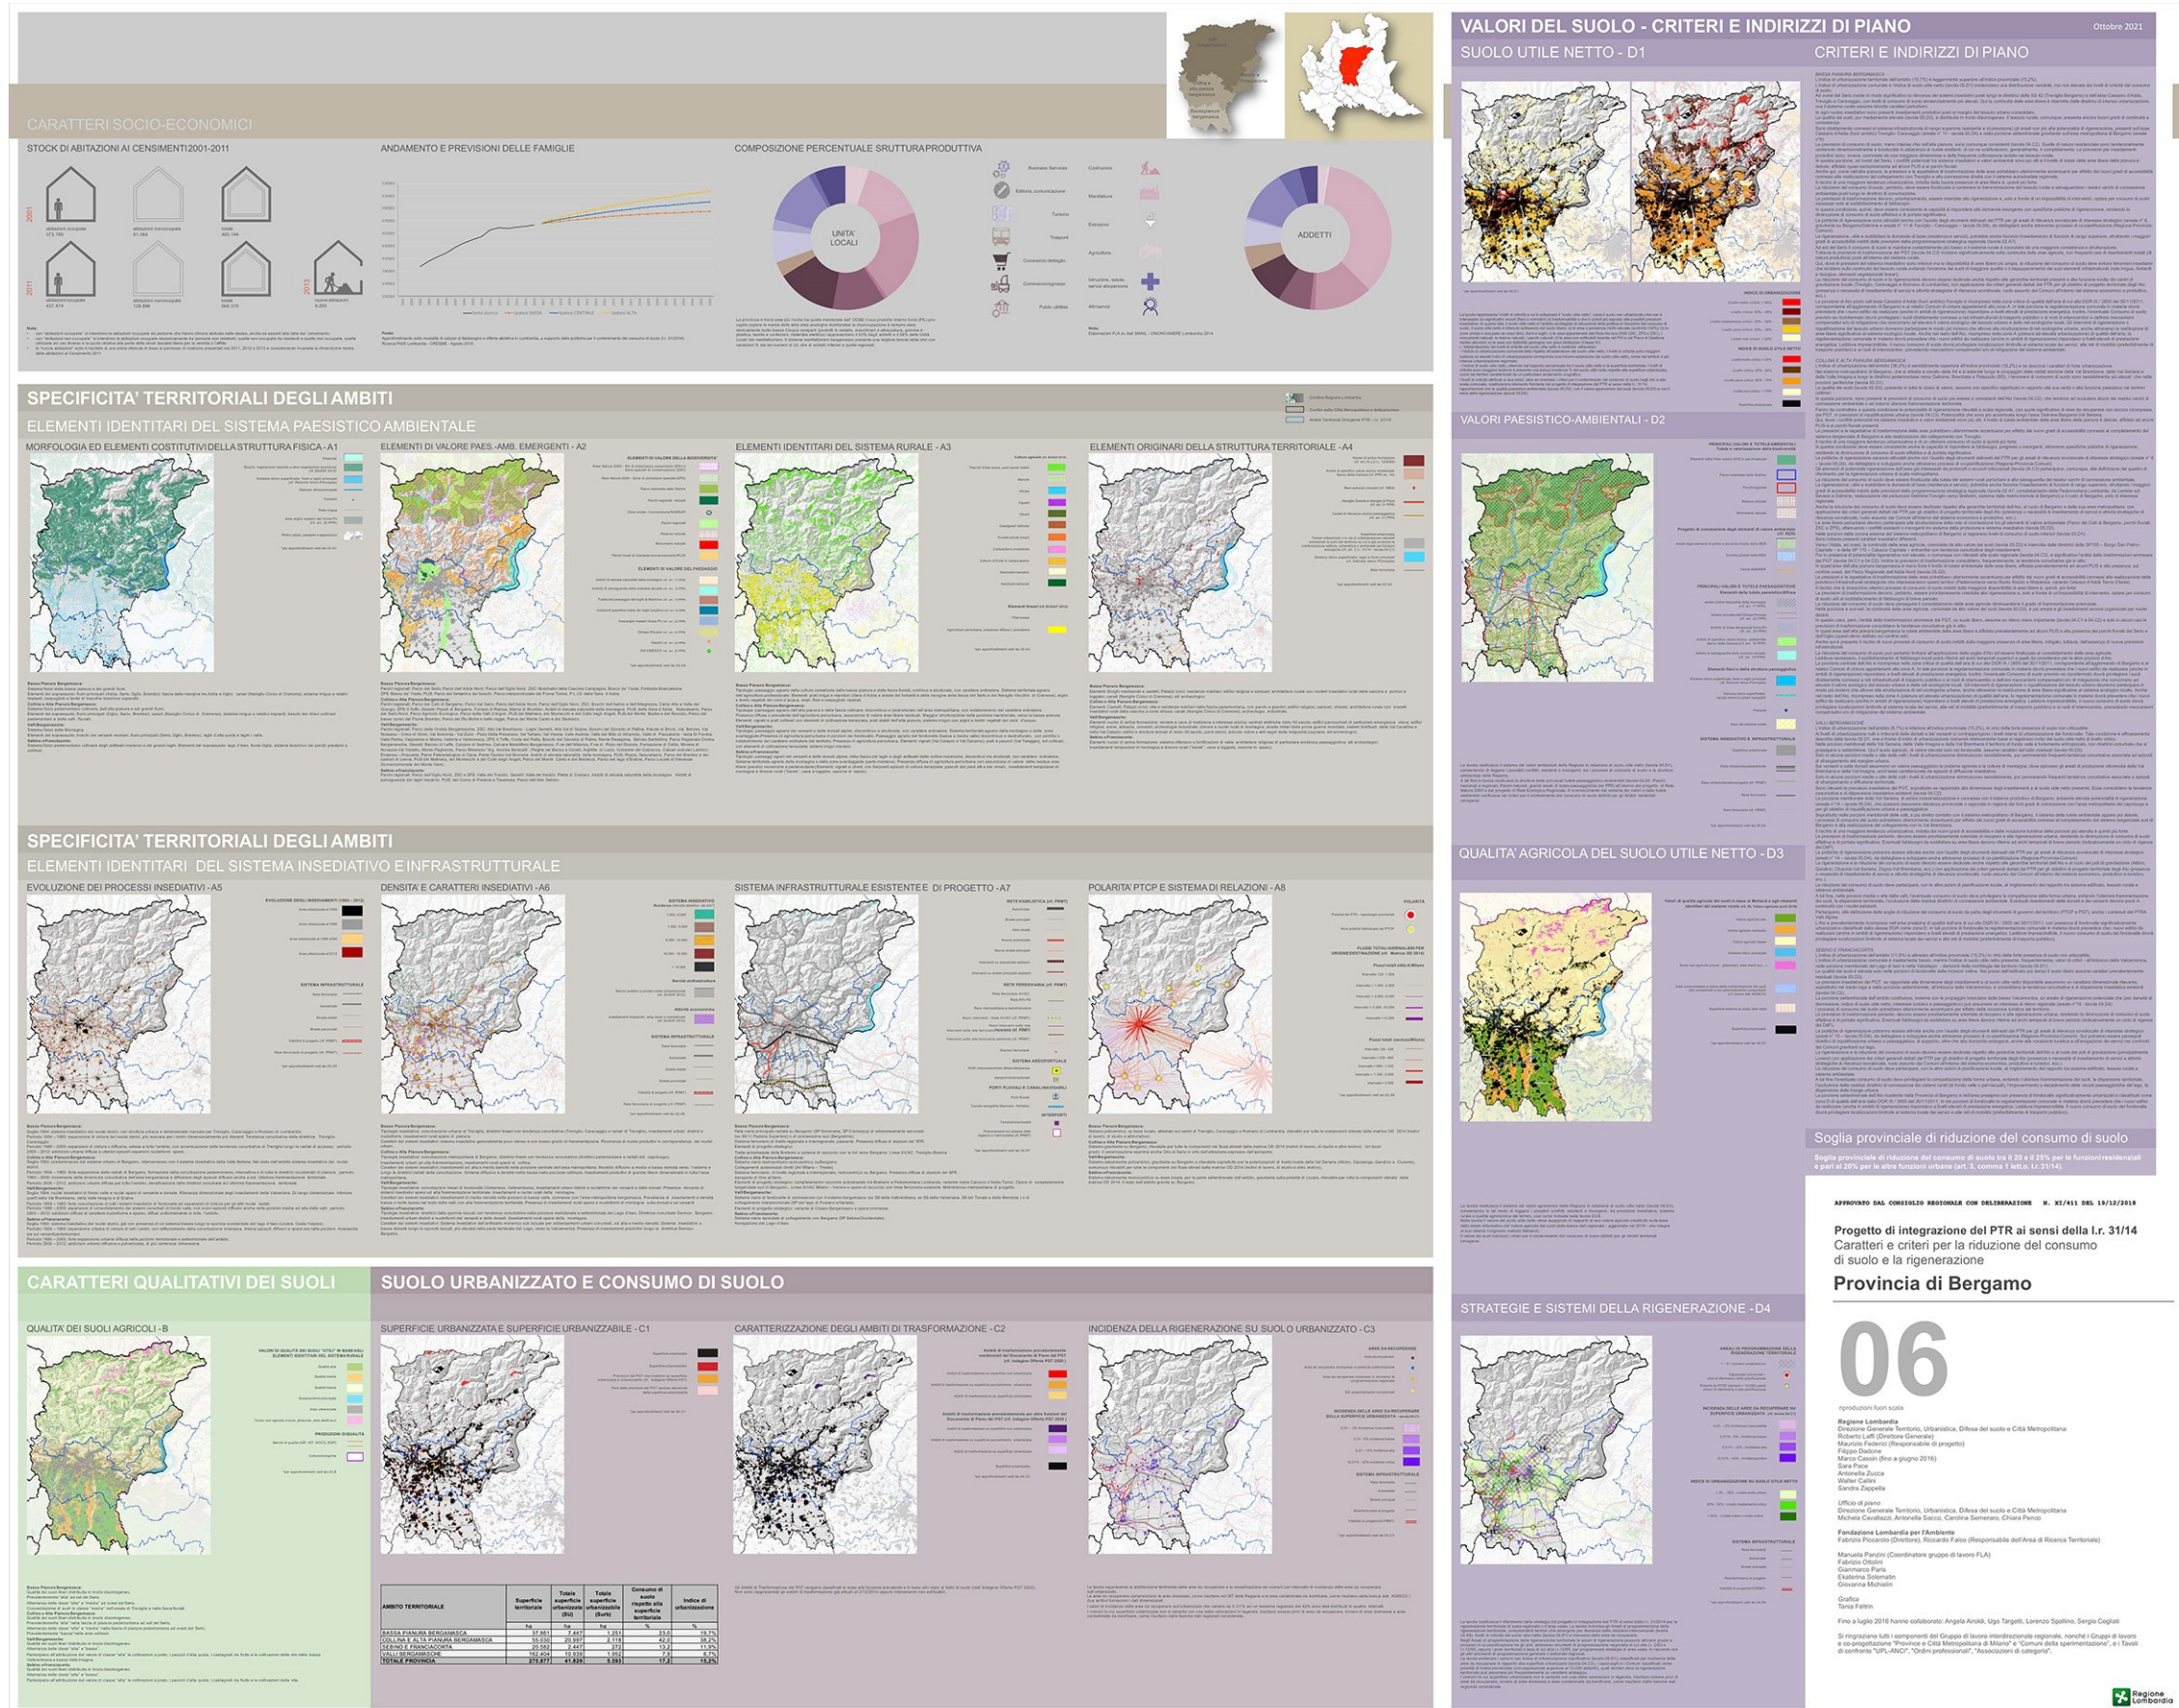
CARATTERI SOCIO-ECONOMICI

STOCK DI ABITAZIONI AI CENSIMENTI 2001-2011

ANDAMENTO E PREVISIONI DELLE FAMIGLIE

COMPOSIZIONE PERCENTUALE SRUTTURA PRODUTTIVA

UNITA' LOCALI

ADDETTI

SPECIFICITA' TERRITORIALI DEGLI AMBITI

ELEMENTI IDENTITARI DEL SISTEMA PAESISTICO AMBIENTALE

MORFOLOGIA ED ELEMENTI COSTITUTIVI DELLA STRUTTURA FISICA - A1

ELEMENTI DI VALORE PAES.-AMB. EMERGENTI - A2

ELEMENTI IDENTITARI DEL SISTEMA RURALE - A3

ELEMENTI ORIGINARI DELLA STRUTTURA TERRITORIALE - A4

SPECIFICITA' TERRITORIALI DEGLI AMBITI

ELEMENTI IDENTITARI DEL SISTEMA INSEDIATIVO E INFRASTRUTTURALE

EVOLUZIONE DEI PROCESSI INSEDIATIVI - A5

DENSITA' E CARATTERI INSEDIATIVI - A6

SISTEMA INFRASTRUTTURALE ESISTENTE E DI PROGETTO - A7

POLARITA PTCP E SISTEMA DI RELAZIONI - A8

CARATTERI QUALITATIVI DEI SUOLI

QUALITA' DEI SUOLI AGRICOLI - B

SUOLO URBANIZZATO E CONSUMO DI SUOLO

SUPERFICIE URBANIZZATA E SUPERFICIE URBANIZZABILE - C1

CARATTERIZZAZIONE DEGLI AMBITI DI TRASFORMAZIONE - C2

INCIDENZA DELLA RIGENERAZIONE SU SUOLO URBANIZZATO - C3

| AMBITO TERRITORIALE | Superficie territoriale | Totale superficie urbanizzata | Totale superficie urbanizzabile | Consumo di suolo | Indice di urbanizzazione |
|---|---|---|---|---|---|
| BASSA PIANURA BERGAMASCA | 37.881 | 7.245 | 1.251 | 23,0 | 19,7% |
| COLLINA E ALTA PIANURA BERGAMASCA | 55.030 | 20.997 | 2.118 | 42,0 | 38,2% |
| SEBINO E FRANCIACORTA | 20.592 | 2.447 | 272 | 13,2 | 11,9% |
| VALLI BERGAMASCHE | 162.474 | 10.930 | 1.952 | 7,9 | 6,7% |
| TOTALE PROVINCIA | 275.977 | 41.620 | 5.593 | 17,1 | 15,2% |

VALORI DEL SUOLO - CRITERI E INDIRIZZI DI PIANO

Ottobre 2021

SUOLO UTILE NETTO - D1

CRITERI E INDIRIZZI DI PIANO

VALORI PAESISTICO-AMBIENTALI - D2

QUALITA' AGRICOLA DEL SUOLO UTILE NETTO - D3

Soglia provinciale di riduzione del consumo di suolo

Soglia provinciale di riduzione del consumo di suolo tra il 20 e il 25% per le funzioni residenziali e pari al 20% per le altre funzioni urbane (art. 3, comma 1 lett. i, l.r. 31/14).

STRATEGIE E SISTEMI DELLA RIGENERAZIONE - D4

APPROVATO DAL CONSIGLIO REGIONALE CON DELIBERAZIONE N. XI/411 DEL 19/12/2018

Progetto di integrazione del PTR ai sensi della l.r. 31/14
Caratteri e criteri per la riduzione del consumo di suolo e la rigenerazione

Provincia di Bergamo

06

Regione Lombardia